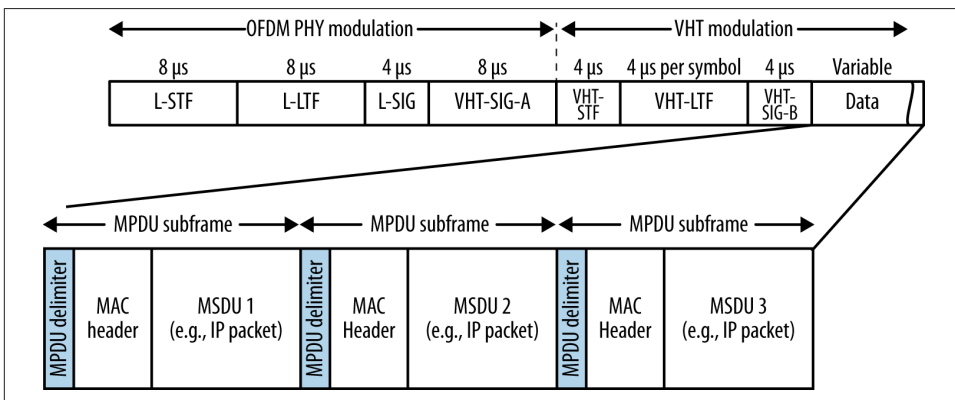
OFDM PHY modulation
VHT modulation

8 µs
8 µs
4 µs
8 µs
4 µs
4 µs per symbol
4 µs
Variable

L-STF
L-LTF
L-SIG
VHT-SIG-A
VHT-STF
VHT-LTF
VHT-SIG-B
Data

MPDU subframe
MPDU subframe
MPDU subframe

MPDU delimiter
MAC header
MSDU 1 (e.g., IP packet)
MPDU delimiter
MAC Header
MSDU 2 (e.g., IP packet)
MPDU delimiter
MAC Header
MSDU 3 (e.g., IP packet)